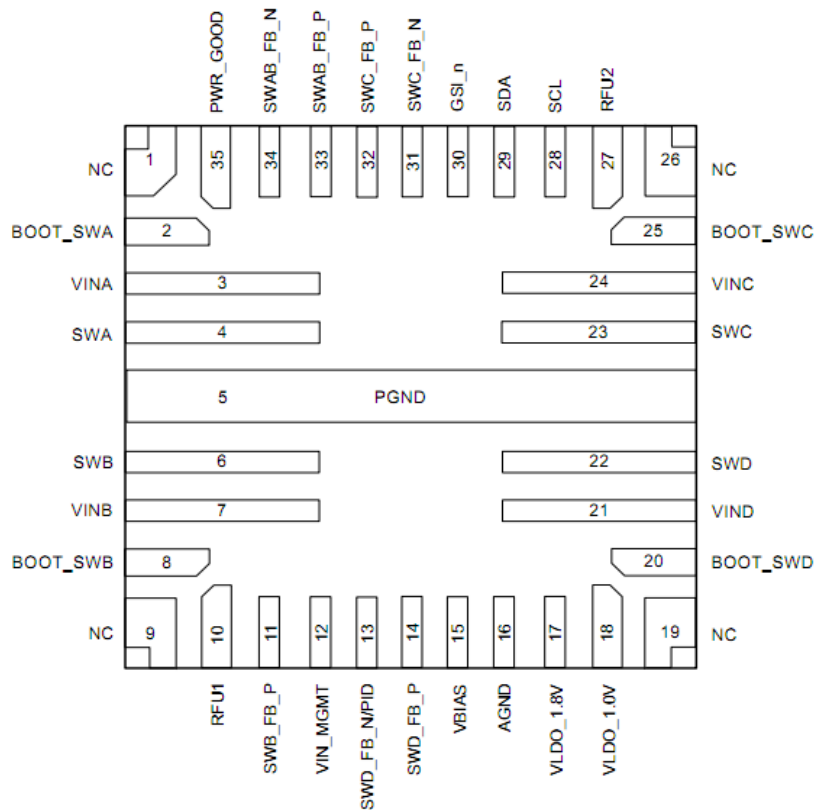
PWR_GOOD
SWAB_FB_N
SWAB_FB_P
SWC_FB_P
SWC_FB_N
GSI_n
SDA
SCL
RFU2

NC 1
35
34
33
32
31
30
29
28
27
26 NC

BOOT_SWA 2
25 BOOT_SWC

VINA 3
24 VINC

SWA 4
23 SWC

5 PGND

SWB 6
22 SWD

VINB 7
21 VIND

BOOT_SWB 8
20 BOOT_SWD

NC 9
10
11
12
13
14
15
16
17
18
19 NC

RFU1
SWB_FB_P
VIN_MGMT
SWD_FB_N/PID
SWD_FB_P
VBIAS
AGND
VLDO_1.8V
VLDO_1.0V